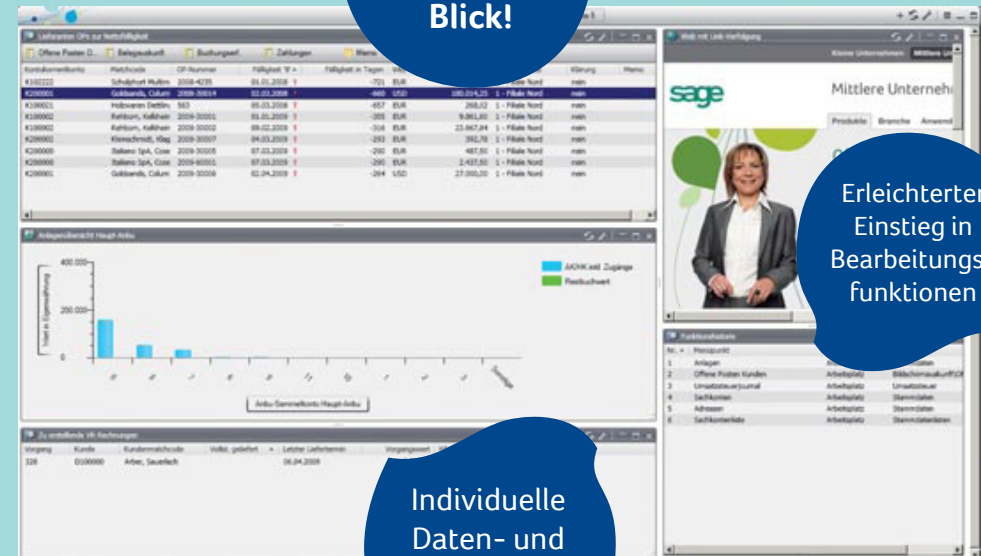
Blick!

Lieferanten OPs zur Nettofälligkeit

Offene Posten D... Belegauskunft Buchungsw. Zahlungen Memo

| Kontokorrentkonto | Matchcode | OP-Nummer | Fälligkeit | Fälligkeit in Tagen | | | | Klärung | Memo |
|---|---|---|---|---|---|---|---|---|---|
| K100222 | Schuljahrt Mußm. | 2008-4235 | 01.01.2008 | -721 | EUR | | Filiale Nord | nein | |
| K200001 | Goldsands, Colum | 2008-30014 | 02.03.2008 | -660 | USD | 100.014,23 | 1 - Filiale Nord | nein | |
| K100021 | Holzwaren Dettin | 563 | 05.03.2008 | -657 | EUR | 268,02 | 1 - Filiale Nord | nein | |
| K100002 | Rehborn, Kalkhein | 2009-30001 | 01.01.2009 | -355 | EUR | 9.861,81 | 1 - Filiale Nord | nein | |
| K100002 | Rehborn, Kalkhein | 2009-30002 | 09.02.2009 | -316 | EUR | 23.867,84 | 1 - Filiale Nord | nein | |
| K200002 | Kleinschmidt, Klag | 2009-30007 | 04.03.2009 | -293 | EUR | 392,78 | 1 - Filiale Nord | nein | |
| K200000 | Italiano SpA, Cose | 2009-30005 | 07.03.2009 | -290 | EUR | 487,50 | 1 - Filiale Nord | nein | |
| K200000 | Italiano SpA, Cose | 2009-60001 | 07.03.2009 | -290 | EUR | 2.437,50 | 1 - Filiale Nord | nein | |
| K200001 | Goldsands, Colum | 2009-30008 | 02.04.2009 | -264 | USD | 27.000,00 | 1 - Filiale Nord | nein | |

Anlagenübersicht Haupt-Anbu

400.000
200.000
0
Wert in Eigenwährung

AK/HK inkl. Zugänge
Restbuchwert

Anbu-Sammelkonto Haupt-Anbu

Zu erstellende VK-Rechnungen

| Vorgang | Kunde | Kundenmatchcode | Vollst. geliefert | Letzter Liefertermin | Vorgangswert |
|---|---|---|---|---|---|
| 328 | D100000 | Arber, Sauerlach | | 06.04.2009 | |

Individuelle Daten- und

Web mit Link-Verfolgung

Kleine Unternehmen Mittlere U

sage

Mittlere Unternehı

Produkte Branche Anwend

Erleichterter Einstieg in Bearbeitungs funktionen

Funktionshistorie

| Nr. | Menüpunkt | | |
|---|---|---|---|
| 1 | Anlagen | | |
| 2 | Offene Posten Kunden | Arbeitsplatz | Bildschirmauskunft |
| 3 | Umsatzsteuerjournal | Arbeitsplatz | Umsatzsteuer |
| 4 | Sachkonten | Arbeitsplatz | Stammdaten |
| 5 | Adressen | Arbeitsplatz | Stammdaten |
| 6 | Sachkontenliste | Arbeitsplatz | Stammdatenlisten |